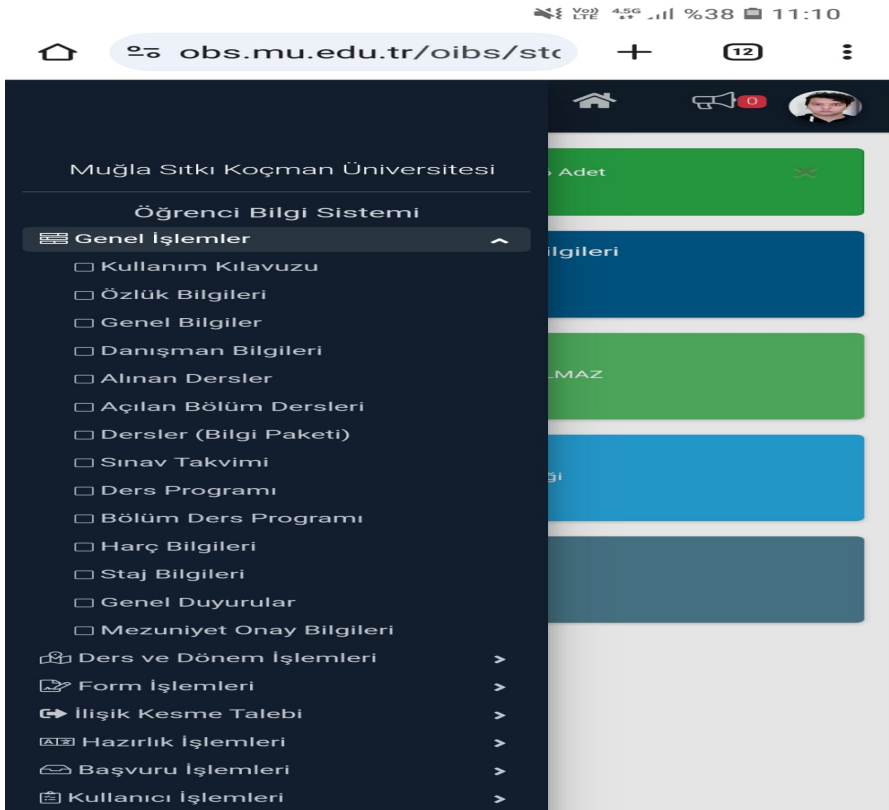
Vo) LTE 4.5G %38 11:10

obs.mu.edu.tr/oibs/st(

12

0

Muğla Sıtkı Koçman Üniversitesi

Öğrenci Bilgi Sistemi

Genel İşlemler

Kullanım Kılavuzu

Özlük Bilgileri

Genel Bilgiler

Danışman Bilgileri

Alınan Dersler

Açılan Bölüm Dersleri

Dersler (Bilgi Paketi)

Sınav Takvimi

Ders Programı

Bölüm Ders Programı

Harç Bilgileri

Staj Bilgileri

Genel Duyurular

Mezuniyet Onay Bilgileri

Ders ve Dönem İşlemleri

Form İşlemleri

İlişik Kesme Talebi

Hazırlık İşlemleri

Başvuru İşlemleri

Kullanıcı İşlemleri

Adet

ilgileri

LMAZ

ği